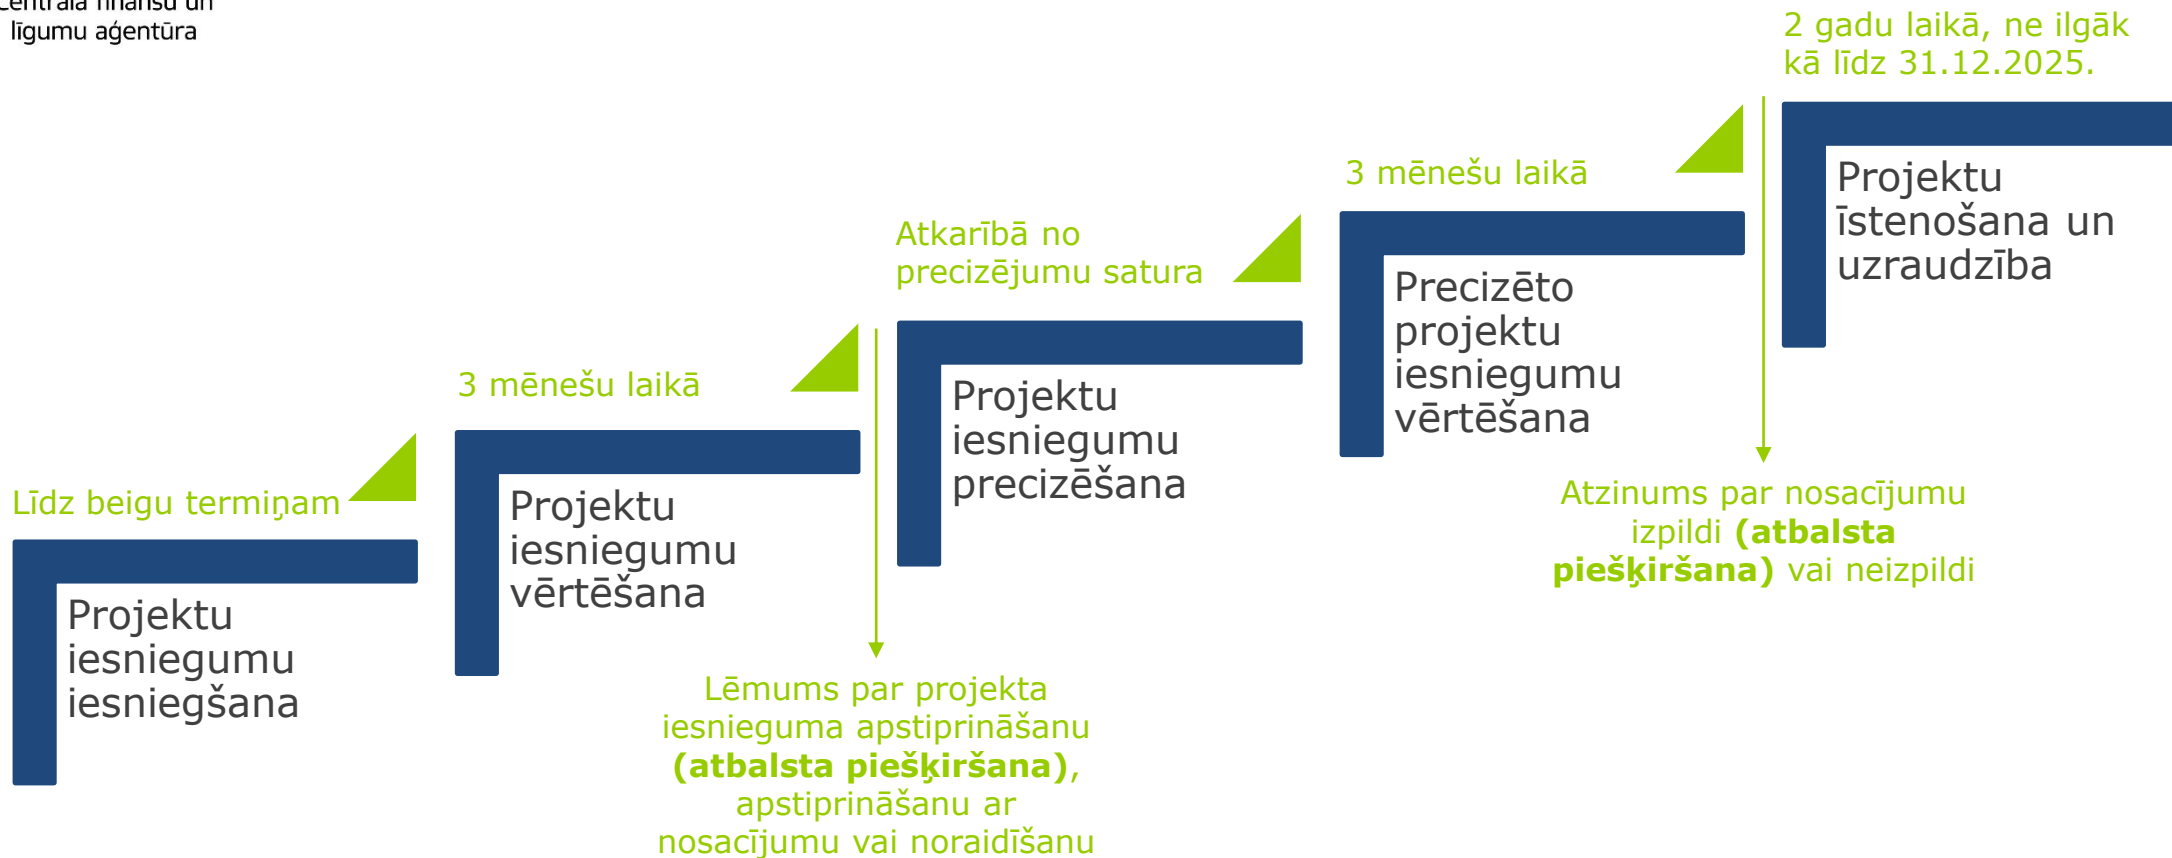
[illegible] līgumu aģentūra

2 gadu laikā, ne ilgāk kā līdz 31.12.2025.

Projektu īstenošana un uzraudzība

3 mēnešu laikā

Precizēto projektu iesniegumu vērtēšana

Atkarībā no precizējumu satura

Projektu iesniegumu precizēšana

3 mēnešu laikā

Projektu iesniegumu vērtēšana

Līdz beigu termiņam

Projektu iesniegumu iesniegšana

Lēmums par projekta iesnieguma apstiprināšanu **(atbalsta piešķiršana)**, apstiprināšanu ar nosacījumu vai noraidīšanu

Atzinums par nosacījumu izpildi **(atbalsta piešķiršana)** vai neizpildi